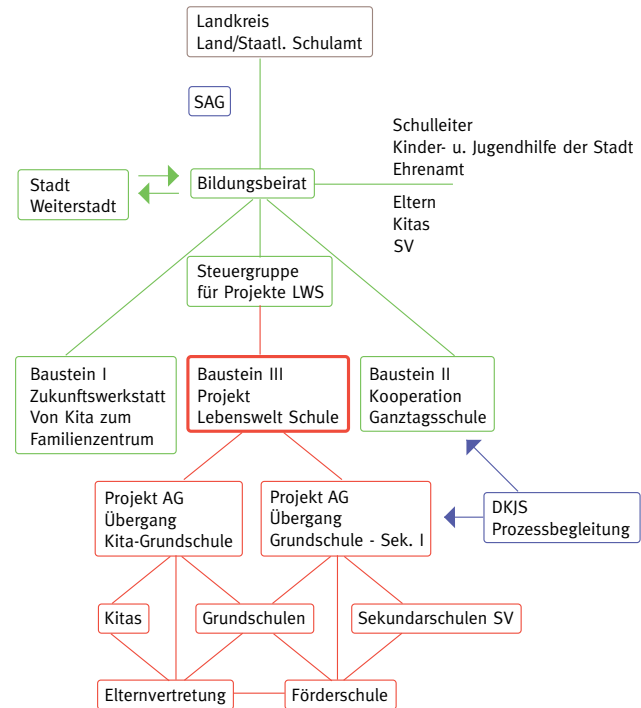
Landkreis
Land/Staatl. Schulamt

SAG

Schulleiter
Kinder- u. Jugendhilfe der Stadt
Ehrenamt

Stadt
Weiterstadt

Bildungsbeirat

Eltern
Kitas
SV

Steuergruppe
für Projekte LWS

Baustein I
Zukunftswerkstatt
Von Kita zum
Familienzentrum

Baustein III
Projekt
Lebenswelt Schule

Baustein II
Kooperation
Ganztagsschule

Projekt AG
Übergang
Kita-Grundschule

Projekt AG
Übergang
Grundschule - Sek. I

DKJS
Prozessbegleitung

Kitas

Grundschulen

Sekundarschulen SV

Elternvertretung

Förderschule